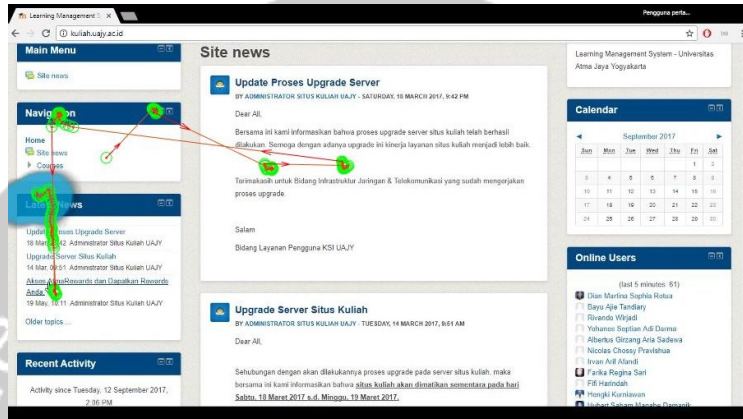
Learning Management S ×
Pengguna perta...
kuliah.uajy.ac.id

Main Menu
Site news

Navigation
Home
Site news
Courses

Latest News
Update Proses Upgrade Server
18 Mar, 21:42 Administrator Situs Kuliah UAJY
Upgrade Server Situs Kuliah
14 Mar, 08:51 Administrator Situs Kuliah UAJY
Aksesi Rewards dan Dapatkan Rewards Anda
19 Mar, 16:11 Administrator Situs Kuliah UAJY
Older topics ...

Recent Activity
Activity since Tuesday, 12 September 2017, 2:06 PM

Site news

Update Proses Upgrade Server
BY ADMINISTRATOR SITUS KULIAH UAJY - SATURDAY, 18 MARCH 2017, 9:42 PM
Dear All,
Bersama ini kami informasikan bahwa proses upgrade server situs kuliah telah berhasil dilakukan. Semoga dengan adanya upgrade ini kinerja layanan situs kuliah menjadi lebih baik.
Terimakasih untuk Bidang Infrastruktur Jaringan & Telekomunikasi yang sudah mengerjakan proses upgrade.
Salam
Bidang Layanan Pengguna KSI UAJY

Upgrade Server Situs Kuliah
BY ADMINISTRATOR SITUS KULIAH UAJY - TUESDAY, 14 MARCH 2017, 8:51 AM
Dear All,
Sehubungan dengan akan dilakukannya proses upgrade pada server situs kuliah, maka bersama ini kami informasikan bahwa situs kuliah akan dimatikan sementara pada hari Sabtu, 18 Maret 2017 s.d. Minggu, 19 Maret 2017.

Learning Management System - Universitas Atma Jaya Yogyakarta

Calendar
September 2017
| Sun | Mon | Tue | Wed | Thu | Fri | Sat |
|---|---|---|---|---|---|---|
| | | | | | 1 | 2 |
| 3 | 4 | 5 | 6 | 7 | 8 | 9 |
| 10 | 11 | 12 | 13 | 14 | 15 | 16 |
| 17 | 18 | 19 | 20 | 21 | 22 | 23 |
| 24 | 25 | 26 | 27 | 28 | 29 | 30 |

Online Users
(last 5 minutes: 61)
Dian Martina Sophia Rotua
Bayu Ajie Tandiary
Rivando Wirjadi
Yohanes Septian Adi Darma
Albertus Girzang Aria Sadewa
Nicolas Chossy Pravishua
Ivan Arif Afandi
Farika Regina Sari
Fifi Harindah
Hengki Kurniawan
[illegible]